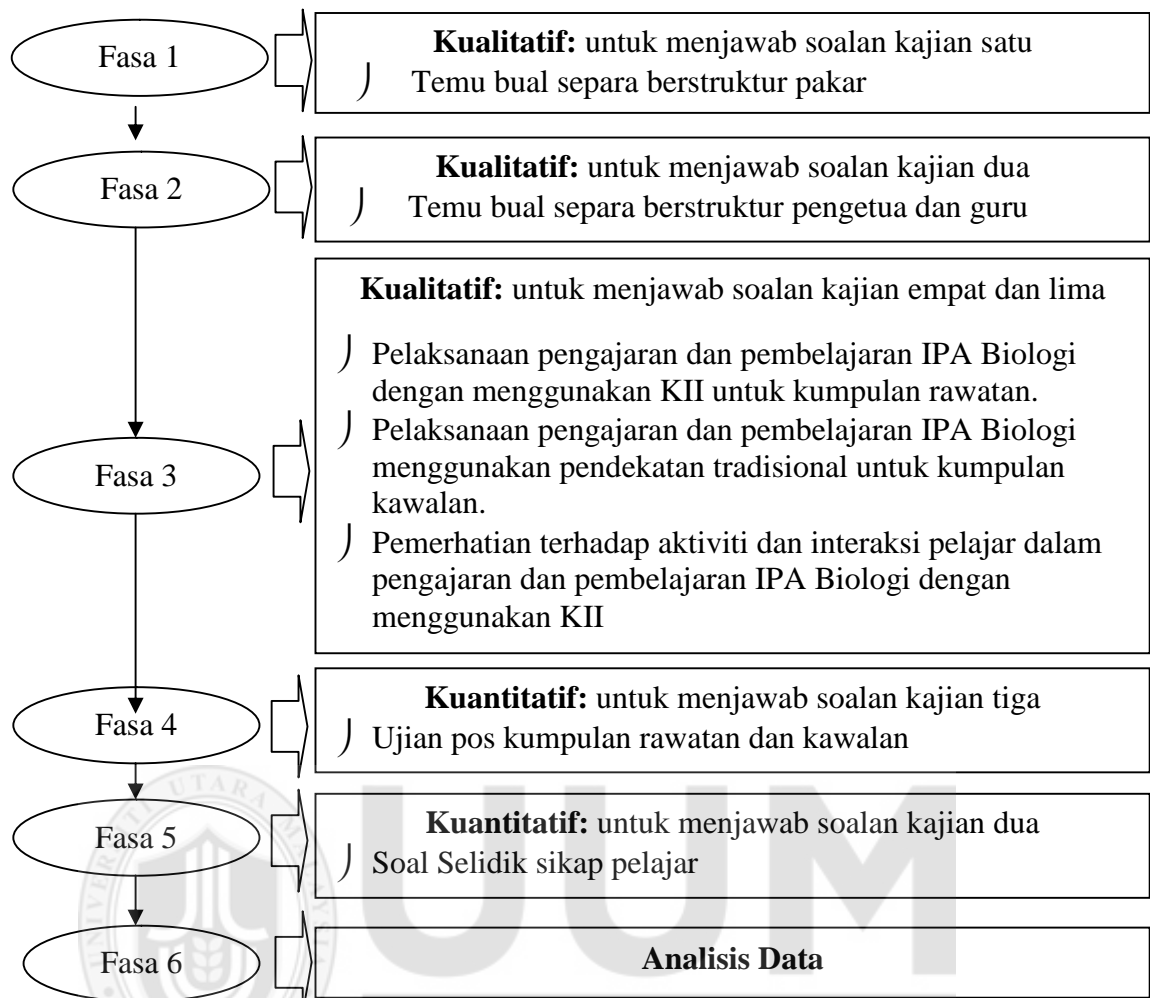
Fasa 1

**Kualitatif:** untuk menjawab soalan kajian satu
⌡ Temu bual separa berstruktur pakar

Fasa 2

**Kualitatif:** untuk menjawab soalan kajian dua
⌡ Temu bual separa berstruktur pengetua dan guru

Fasa 3

**Kualitatif:** untuk menjawab soalan kajian empat dan lima
⌡ Pelaksanaan pengajaran dan pembelajaran IPA Biologi dengan menggunakan KII untuk kumpulan rawatan.
⌡ Pelaksanaan pengajaran dan pembelajaran IPA Biologi menggunakan pendekatan tradisional untuk kumpulan kawalan.
⌡ Pemerhatian terhadap aktiviti dan interaksi pelajar dalam pengajaran dan pembelajaran IPA Biologi dengan menggunakan KII

Fasa 4

**Kuantitatif:** untuk menjawab soalan kajian tiga
⌡ Ujian pos kumpulan rawatan dan kawalan

Fasa 5

**Kuantitatif:** untuk menjawab soalan kajian dua
⌡ Soal Selidik sikap pelajar

Fasa 6

**Analisis Data**

UTARA
UUM